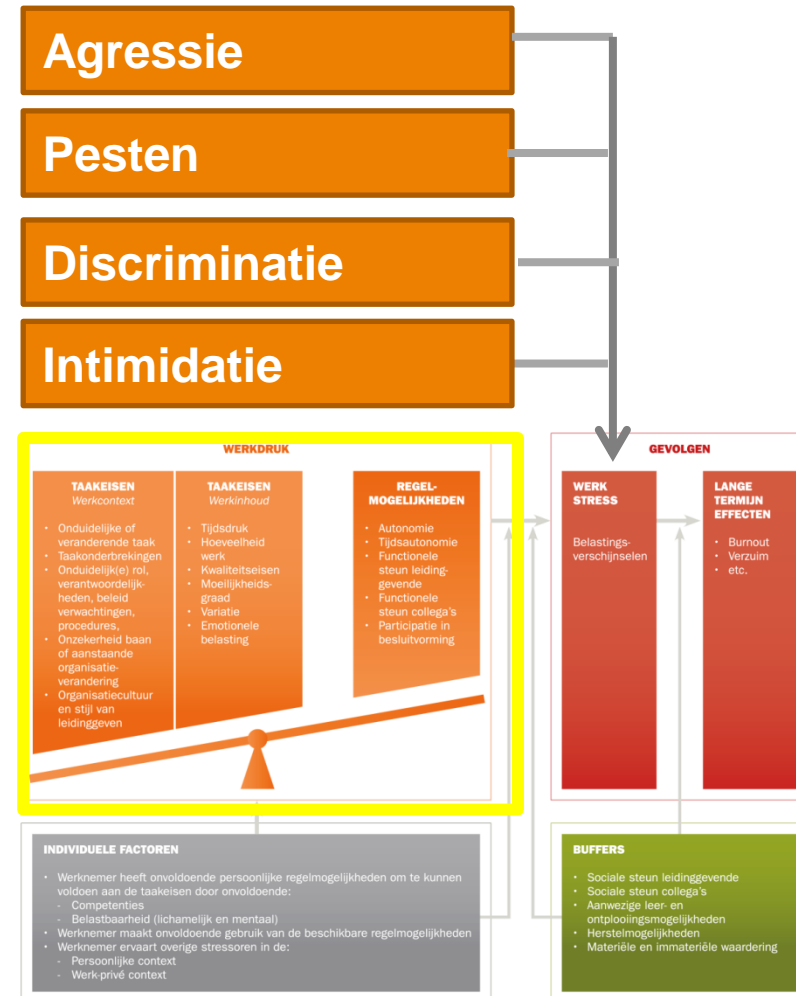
Agressie

Pesten

Discriminatie

Intimidatie

WERKDRUK

TAAKEISEN
Werkcontext

- Onduidelijke of veranderende taak
- Taakonderbrekingen
- Onduidelijk(e) rol, verantwoordelijkheden, beleid verwachtingen, procedures,
- Onzekerheid baan of aanstaande organisatieverandering
- Organisatiecultuur en stijl van leidinggeven

TAAKEISEN
Werkinhoud

- Tijdsdruk
- Hoeveelheid werk
- Kwaliteitseisen
- Moeilijkheidsgraad
- Variatie
- Emotionele belasting

REGELMOGELIJKHEDEN

- Autonomie
- Tijdsautonomie
- Functionele steun leidinggevende
- Functionele steun collega's
- Participatie in besluitvorming

GEVOLGEN

WERK STRESS

Belastingsverschijnselen

LANGE TERMIJN EFFECTEN

- Burnout
- Verzuim
- etc.

INDIVIDUELE FACTOREN

- Werknemer heeft onvoldoende persoonlijke regelmogelijkheden om te kunnen voldoen aan de taakeisen door onvoldoende:
  - Competenties
  - Belastbaarheid (lichamelijk en mentaal)
- Werknemer maakt onvoldoende gebruik van de beschikbare regelmogelijkheden
- Werknemer ervaart overige stressoren in de:
  - Persoonlijke context
  - Werk-privé context

BUFFERS

- Sociale steun leidinggevende
- Sociale steun collega's
- Aanwezige leer- en ontplooiingsmogelijkheden
- Herstelmogelijkheden
- Materiële en immateriële waardering